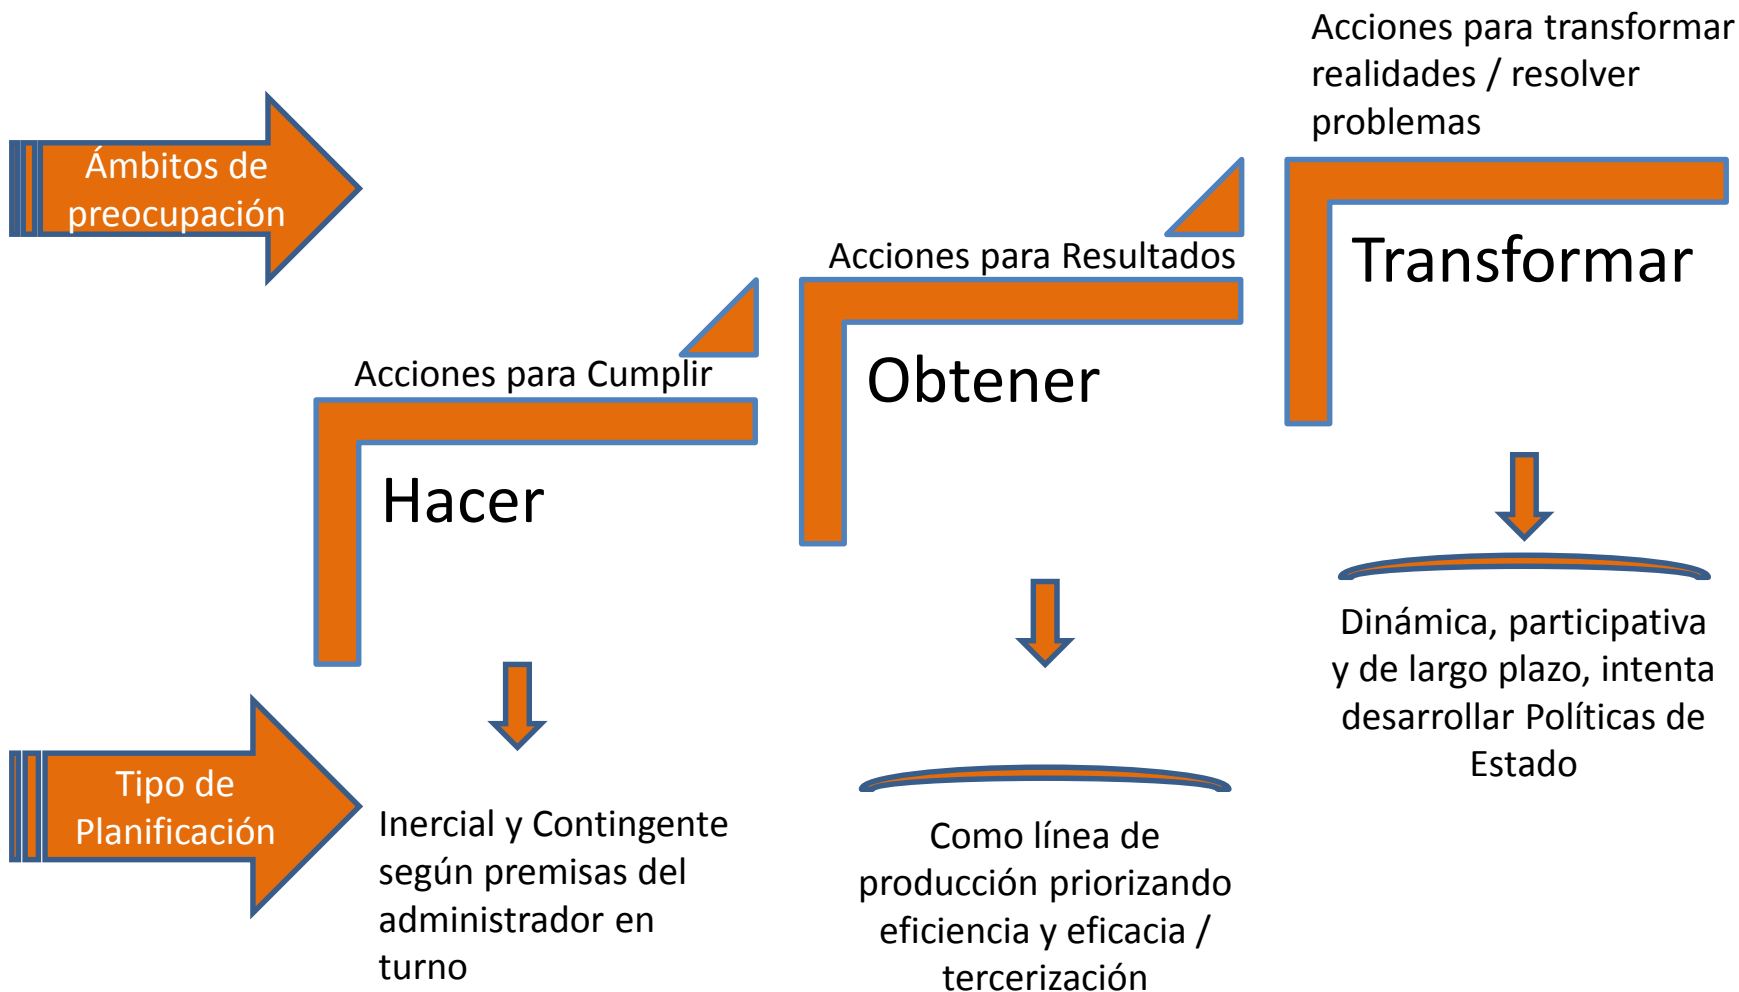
Ámbitos de preocupación

Acciones para transformar realidades / resolver problemas

Transformar

Acciones para Resultados

Obtener

Acciones para Cumplir

Hacer

Tipo de Planificación

Inercial y Contingente según premisas del administrador en turno

Como línea de producción priorizando eficiencia y eficacia / tercerización

Dinámica, participativa y de largo plazo, intenta desarrollar Políticas de Estado